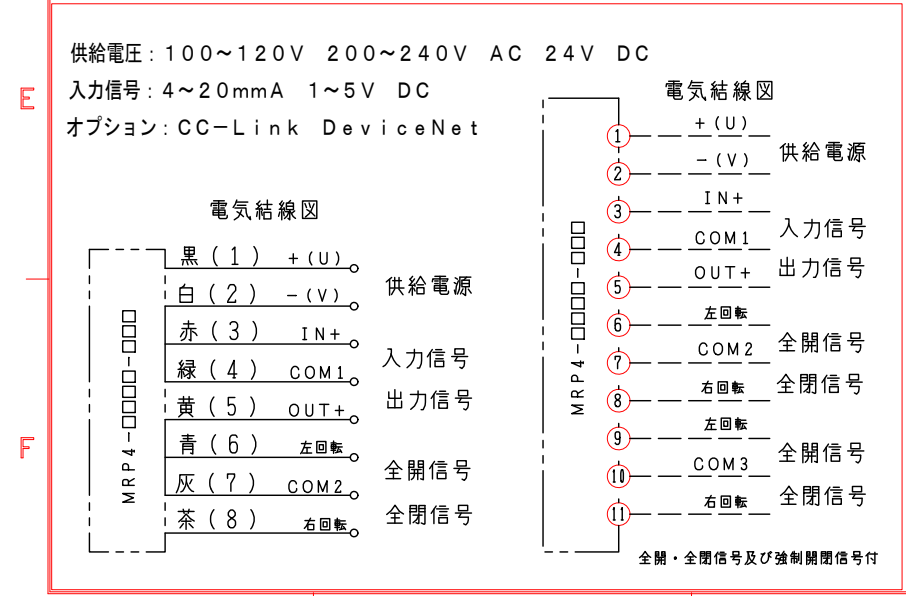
E

F

供給電圧：100〜120V 200〜240V AC 24V DC
入力信号：4〜20mmA 1〜5V DC
オプション：CC−Link DeviceNet

電気結線図

MRP4-□□□□-□□□

黒（1） +（U）
白（2） −（V）
供給電源
赤（3） IN+
緑（4） COM1
入力信号
黄（5） OUT+
出力信号
青（6） 左回転
灰（7） COM2
全開信号
茶（8） 右回転
全閉信号

電気結線図

MRP4-□□□□-□□□

1 +（U）
2 −（V）
供給電源
3 IN+
4 COM1
入力信号
5 OUT+
出力信号
6 左回転
7 COM2
全開信号
8 右回転
全閉信号
9 左回転
10 COM3
全開信号
11 右回転
全閉信号

全開・全閉信号及び強制開閉信号付